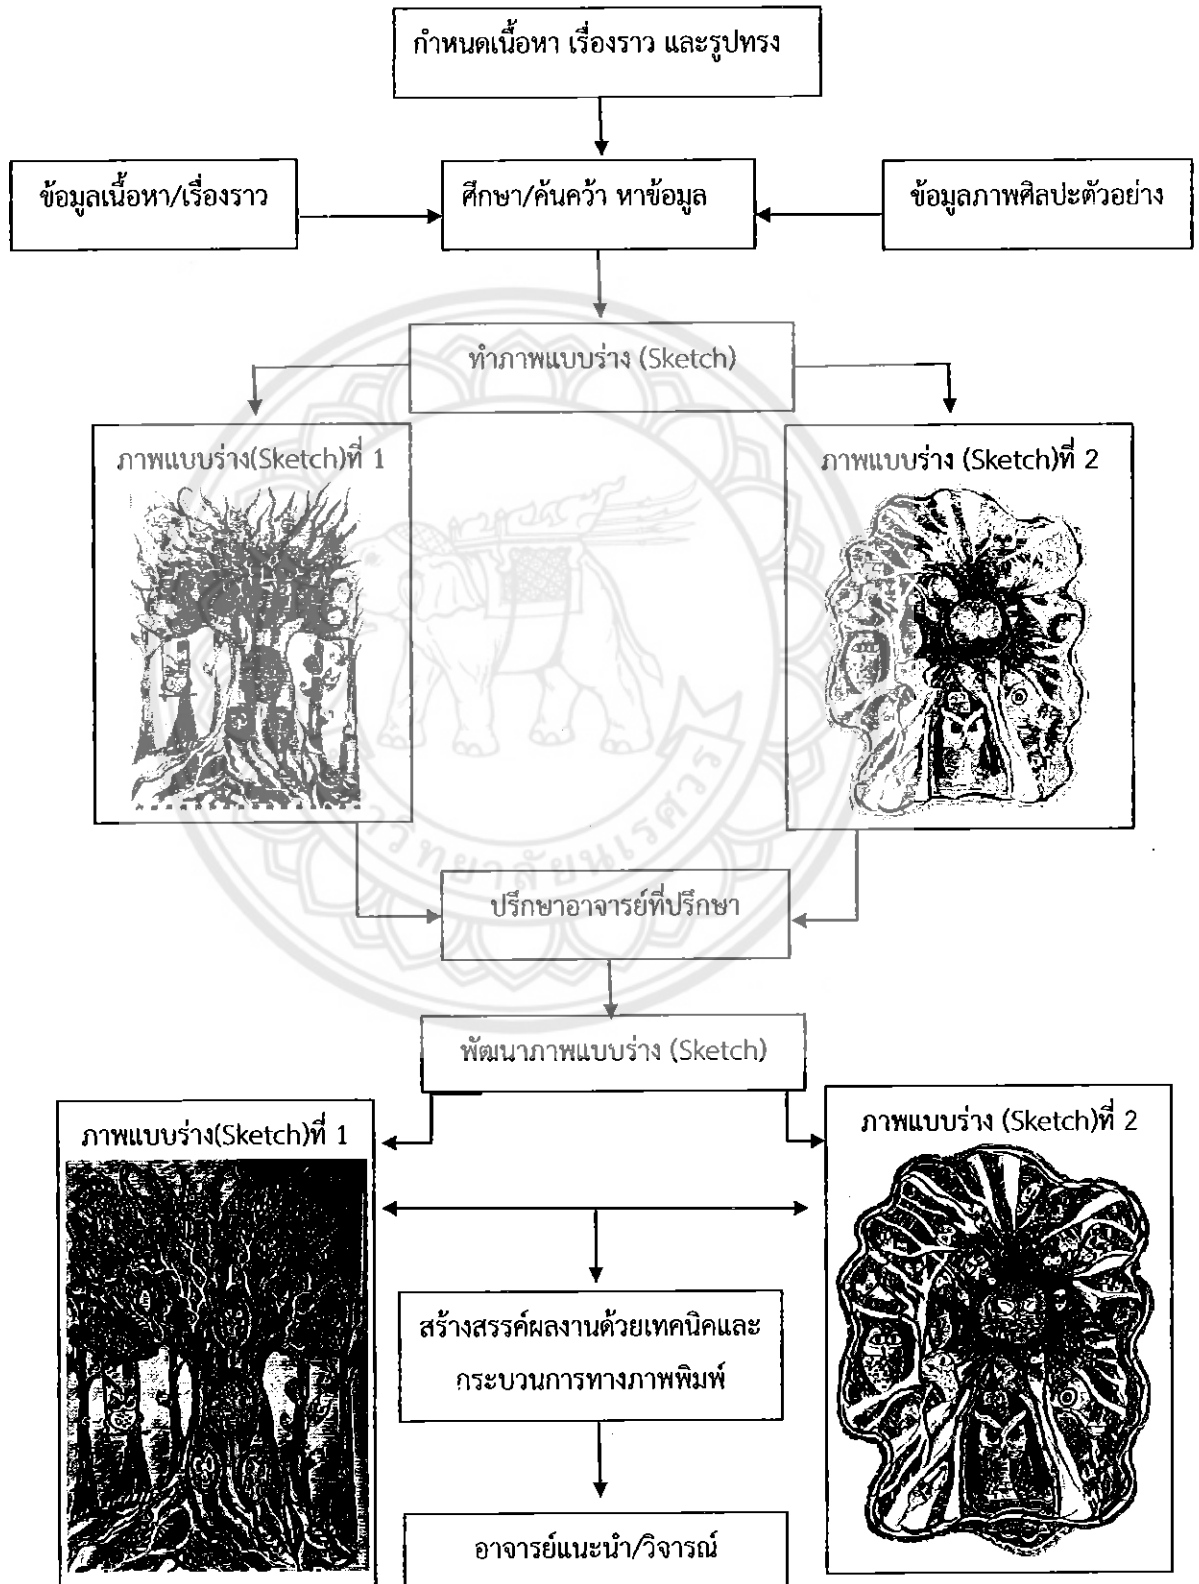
กำหนดเนื้อหา เรื่องราว และรูปทรง

ข้อมูลเนื้อหา/เรื่องราว

ศึกษา/ค้นคว้า หาข้อมูล

ข้อมูลภาพศิลปะตัวอย่าง

ทำภาพแบบร่าง (Sketch)

ภาพแบบร่าง(Sketch)ที่ 1

ภาพแบบร่าง (Sketch)ที่ 2

ปรึกษาอาจารย์ที่ปรึกษา

พัฒนาภาพแบบร่าง (Sketch)

ภาพแบบร่าง(Sketch)ที่ 1

ภาพแบบร่าง (Sketch)ที่ 2

สร้างสรรค์ผลงานด้วยเทคนิคและกระบวนการทางภาพพิมพ์

อาจารย์แนะนำ/วิจารณ์